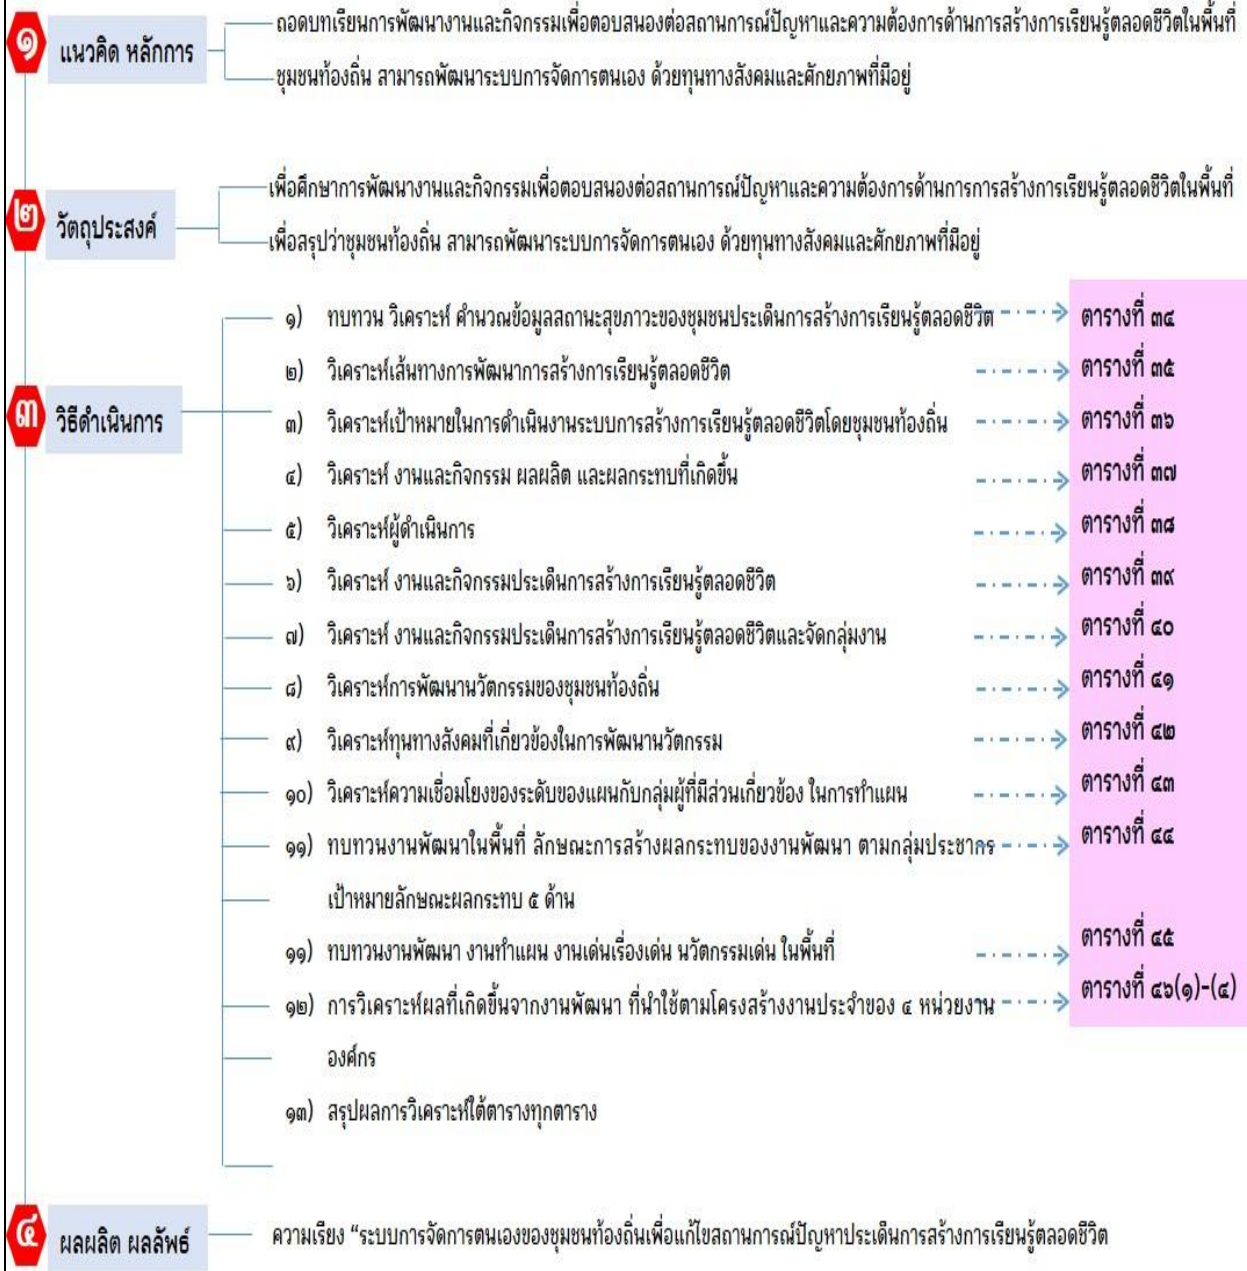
๑ แนวคิด หลักการ

ถอดบทเรียนการพัฒนางานและกิจกรรมเพื่อตอบสนองต่อสถานการณ์ปัญหาและความต้องการด้านการสร้างการเรียนรู้ตลอดชีวิตในพื้นที่ชุมชนท้องถิ่น สามารถพัฒนาระบบการจัดการตนเอง ด้วยทุนทางสังคมและศักยภาพที่มีอยู่

๒ วัตถุประสงค์

เพื่อศึกษาการพัฒนางานและกิจกรรมเพื่อตอบสนองต่อสถานการณ์ปัญหาและความต้องการด้านการการสร้างการเรียนรู้ตลอดชีวิตในพื้นที่

เพื่อสรุปว่าชุมชนท้องถิ่น สามารถพัฒนาระบบการจัดการตนเอง ด้วยทุนทางสังคมและศักยภาพที่มีอยู่

๓ วิธีดำเนินการ

๑) ทบทวน วิเคราะห์ คำนวณข้อมูลสถานะสุขภาวะของชุมชนประเด็นการสร้างการเรียนรู้ตลอดชีวิต ตารางที่ ๓๔

๒) วิเคราะห์เส้นทางการพัฒนาการสร้างการเรียนรู้ตลอดชีวิต ตารางที่ ๓๕

๓) วิเคราะห์เป้าหมายในการดำเนินงานระบบการสร้างการเรียนรู้ตลอดชีวิตโดยชุมชนท้องถิ่น ตารางที่ ๓๖

๔) วิเคราะห์ งานและกิจกรรม ผลผลิต และผลกระทบที่เกิดขึ้น ตารางที่ ๓๗

๕) วิเคราะห์ผู้ดำเนินการ ตารางที่ ๓๘

๖) วิเคราะห์ งานและกิจกรรมประเด็นการสร้างการเรียนรู้ตลอดชีวิต ตารางที่ ๓๙

๗) วิเคราะห์ งานและกิจกรรมประเด็นการสร้างการเรียนรู้ตลอดชีวิตและจัดกลุ่มงาน ตารางที่ ๔๐

๘) วิเคราะห์การพัฒนานวัตกรรมของชุมชนท้องถิ่น ตารางที่ ๔๑

๙) วิเคราะห์ทุนทางสังคมที่เกี่ยวข้องในการพัฒนานวัตกรรม ตารางที่ ๔๒

๑๐) วิเคราะห์ความเชื่อมโยงของระดับของแผนกับกลุ่มผู้ที่มีส่วนเกี่ยวข้อง ในการทำแผน ตารางที่ ๔๓

๑๑) ทบทวนงานพัฒนาในพื้นที่ ลักษณะการสร้างผลกระทบของงานพัฒนา ตามกลุ่มประชากรเป้าหมายลักษณะผลกระทบ ๕ ด้าน ตารางที่ ๔๔

๑๑) ทบทวนงานพัฒนา งานทำแผน งานเด่นเรื่องเด่น นวัตกรรมเด่น ในพื้นที่ ตารางที่ ๔๕

๑๒) การวิเคราะห์ผลที่เกิดขึ้นจากงานพัฒนา ที่นำใช้ตามโครงสร้างงานประจำของ ๔ หน่วยงานองค์กร ตารางที่ ๔๖(๑)-(๔)

๑๓) สรุปผลการวิเคราะห์ใต้ตารางทุกตาราง

๔ ผลผลิต ผลลัพธ์

ความเรียง “ระบบการจัดการตนเองของชุมชนท้องถิ่นเพื่อแก้ไขสถานการณ์ปัญหาประเด็นการสร้างการเรียนรู้ตลอดชีวิต